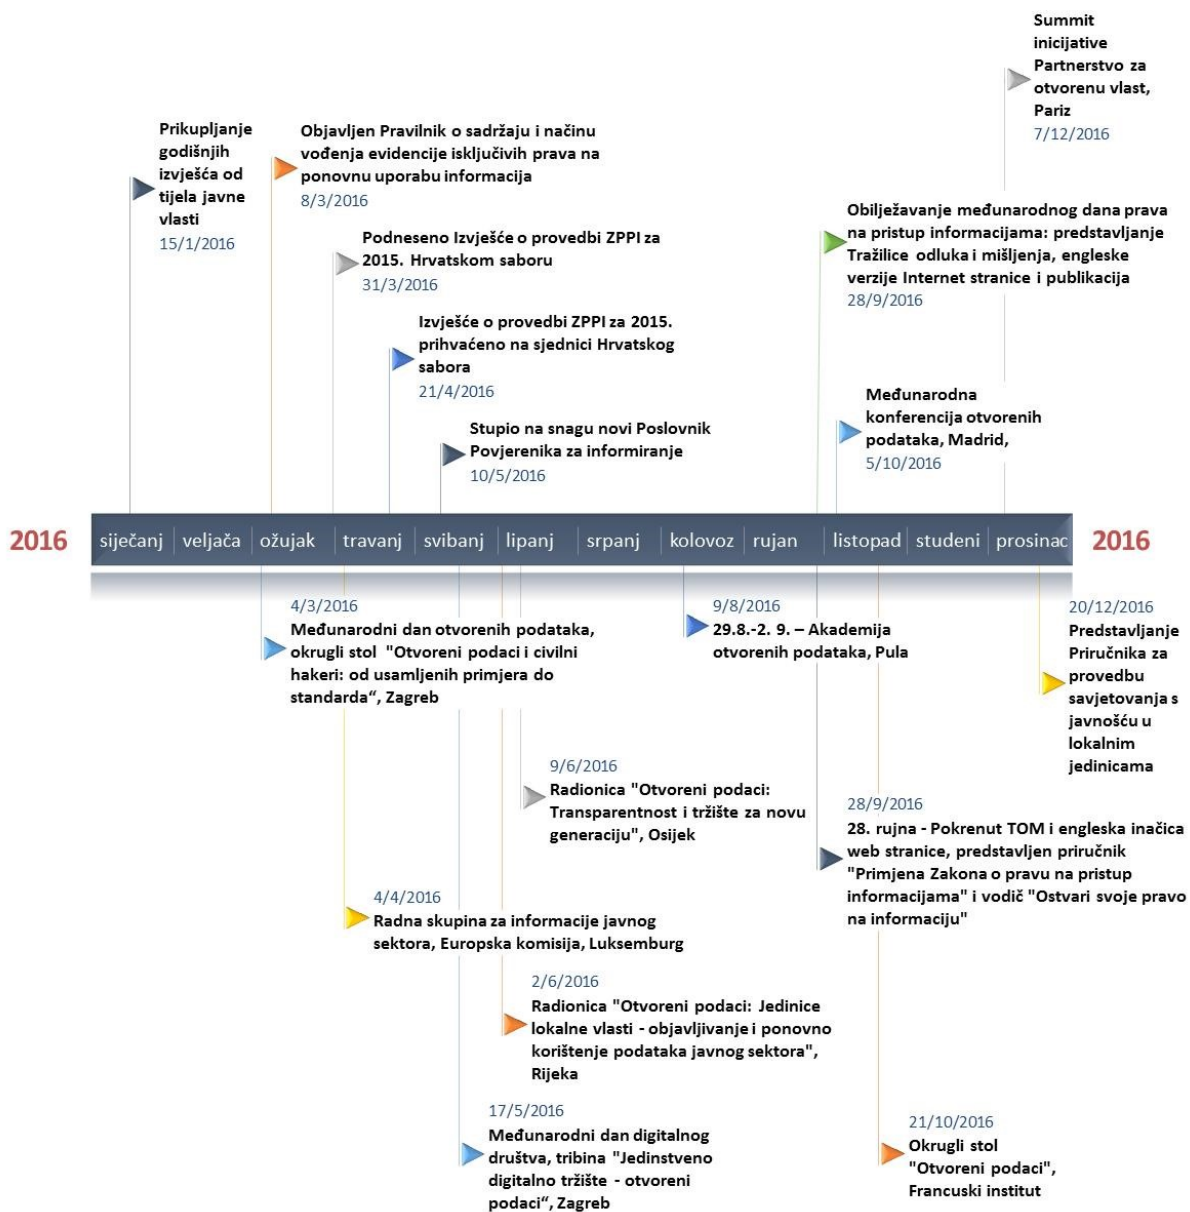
Summit inicijative Partnerstvo za otvorenu vlast, Pariz
7/12/2016

Prikupljanje godišnjih izvješća od tijela javne vlasti
15/1/2016

Objavljen Pravilnik o sadržaju i načinu vođenja evidencije isključivih prava na ponovnu uporabu informacija
8/3/2016

Podneseno Izvješće o provedbi ZPPI za 2015. Hrvatskom saboru
31/3/2016

Izvješće o provedbi ZPPI za 2015. prihvaćeno na sjednici Hrvatskog sabora
21/4/2016

Stupio na snagu novi Poslovnik Povjerenika za informiranje
10/5/2016

Obilježavanje međunarodnog dana prava na pristup informacijama: predstavljanje Tražilice odluka i mišljenja, engleske verzije Internet stranice i publikacija
28/9/2016

Međunarodna konferencija otvorenih podataka, Madrid,
5/10/2016

2016 siječanj | veljača | ožujak | travanj | svibanj | lipanj | srpanj | kolovoz | rujan | listopad | studeni | prosinac 2016

4/3/2016
Međunarodni dan otvorenih podataka, okrugli stol "Otvoreni podaci i civilni hakeri: od usamljenih primjera do standarda", Zagreb

9/8/2016
29.8.-2. 9. – Akademija otvorenih podataka, Pula

20/12/2016
Predstavljanje Priručnika za provedbu savjetovanja s javnošću u lokalnim jedinicama

9/6/2016
Radionica "Otvoreni podaci: Transparentnost i tržište za novu generaciju", Osijek

28/9/2016
28. rujna - Pokrenut TOM i engleska inačica web stranice, predstavljen priručnik "Primjena Zakona o pravu na pristup informacijama" i vodič "Ostvari svoje pravo na informaciju"

4/4/2016
Radna skupina za informacije javnog sektora, Europska komisija, Luksemburg

2/6/2016
Radionica "Otvoreni podaci: Jedinice lokalne vlasti - objavljivanje i ponovno korištenje podataka javnog sektora", Rijeka

17/5/2016
Međunarodni dan digitalnog društva, tribina "Jedinstveno digitalno tržište - otvoreni podaci", Zagreb

21/10/2016
Okrugli stol "Otvoreni podaci", Francuski institut